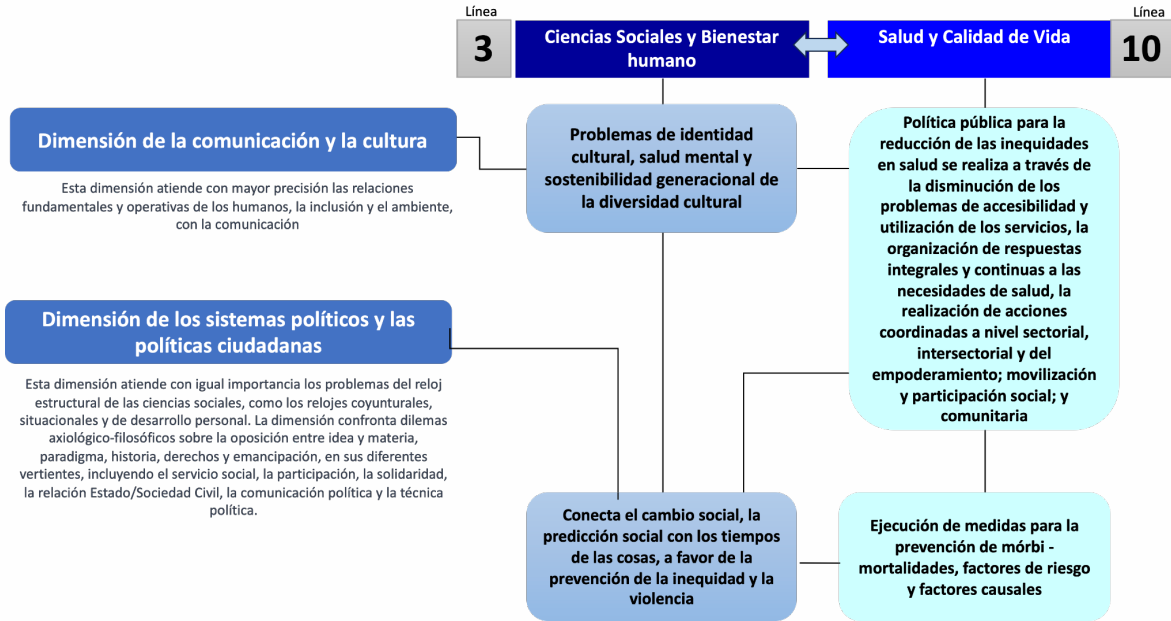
Línea
3

Ciencias Sociales y Bienestar humano

Salud y Calidad de Vida

Línea
10

Dimensión de la comunicación y la cultura

Esta dimensión atiende con mayor precisión las relaciones fundamentales y operativas de los humanos, la inclusión y el ambiente, con la comunicación

Problemas de identidad cultural, salud mental y sostenibilidad generacional de la diversidad cultural

Política pública para la reducción de las inequidades en salud se realiza a través de la disminución de los problemas de accesibilidad y utilización de los servicios, la organización de respuestas integrales y continuas a las necesidades de salud, la realización de acciones coordinadas a nivel sectorial, intersectorial y del empoderamiento; movilización y participación social; y comunitaria

Dimensión de los sistemas políticos y las políticas ciudadanas

Esta dimensión atiende con igual importancia los problemas del reloj estructural de las ciencias sociales, como los relojes coyunturales, situacionales y de desarrollo personal. La dimensión confronta dilemas axiológico-filosóficos sobre la oposición entre idea y materia, paradigma, historia, derechos y emancipación, en sus diferentes vertientes, incluyendo el servicio social, la participación, la solidaridad, la relación Estado/Sociedad Civil, la comunicación política y la técnica política.

Conecta el cambio social, la predicción social con los tiempos de las cosas, a favor de la prevención de la inequidad y la violencia

Ejecución de medidas para la prevención de mórbi - mortalidades, factores de riesgo y factores causales